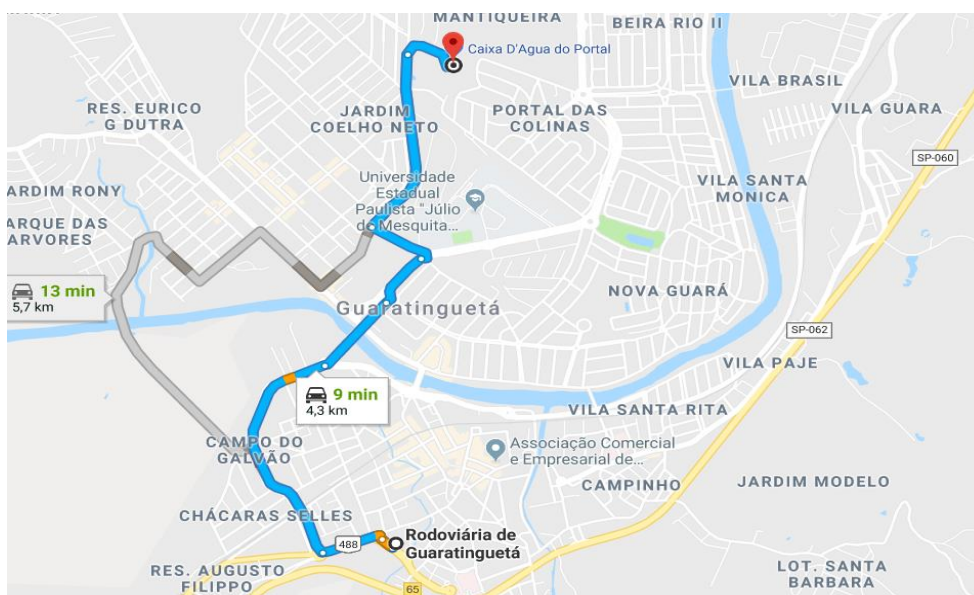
MANTIQUEIRA
BEIRA RIO II
Caixa D'Agua do Portal
VILA BRASIL
RES. EURICO G DUTRA
JARDIM COELHO NETO
PORTAL DAS COLINAS
VILA GUARA
SP-060
JARDIM RONY
Universidade Estadual Paulista "Júlio de Mesquita...
VILA SANTA MONICA
ARQUE DAS ARVORES
13 min
5,7 km
Guaratinguetá
NOVA GUARÁ
SP-062
VILA PAJE
9 min
4,3 km
VILA SANTA RITA
CAMPO DO GALVÃO
Associação Comercial e Empresarial de...
CAMPINHO
JARDIM MODELO
CHÁCARAS SELLES
488
Rodoviária de Guaratinguetá
RES. AUGUSTO FILIPPO
65
LOT. SANTA BARBARA